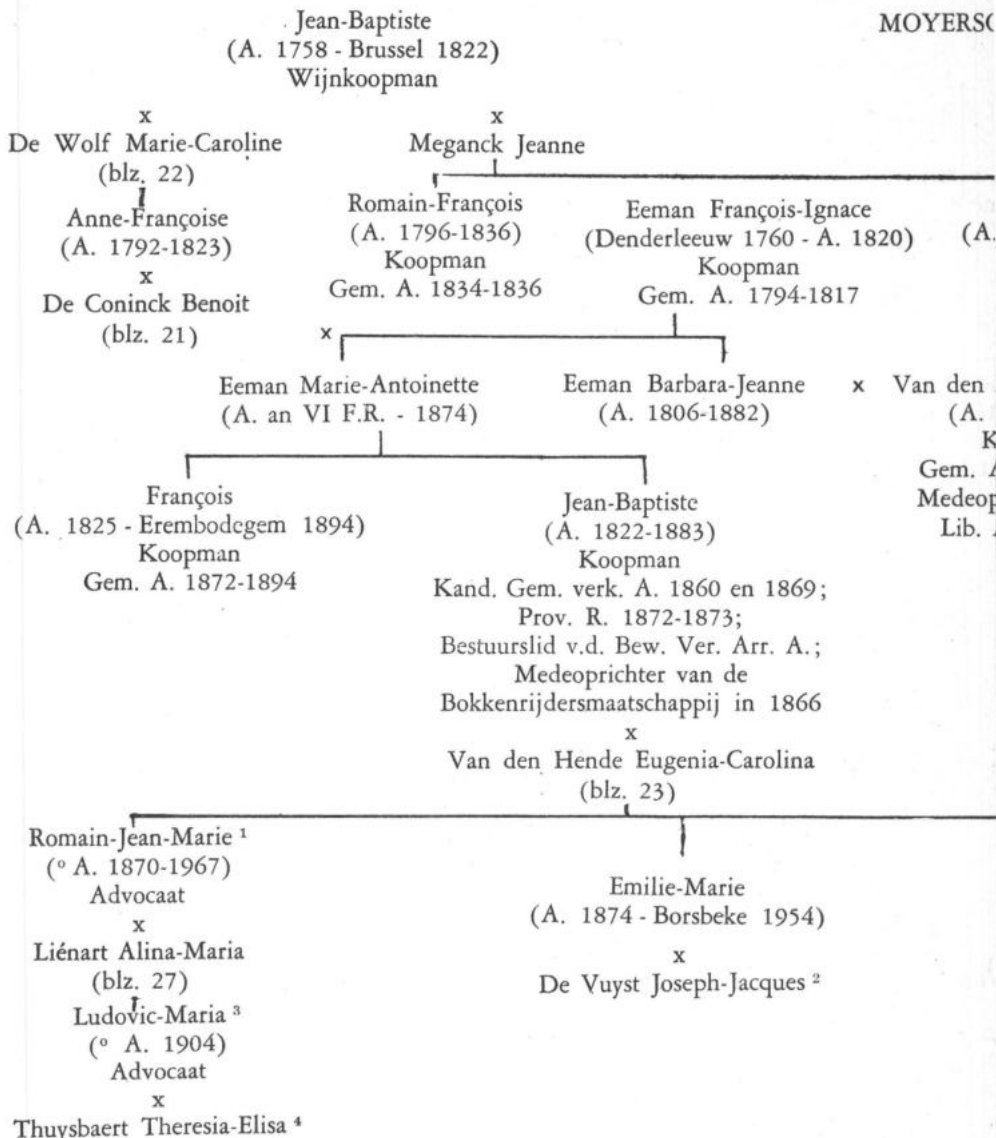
Jean-Baptiste
(A. 1758 - Brussel 1822)
Wijnkoopman

MOYERS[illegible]

x
De Wolf Marie-Caroline
(blz. 22)

Anne-Françoise
(A. 1792-1823)
x
De Coninck Benoit
(blz. 21)

x
Meganck Jeanne

Romain-François
(A. 1796-1836)
Koopman
Gem. A. 1834-1836

Eeman François-Ignace
(Denderleeuw 1760 - A. 1820)
Koopman
Gem. A. 1794-1817

(A.

x

Eeman Marie-Antoinette
(A. an VI F.R. - 1874)

Eeman Barbara-Jeanne
(A. 1806-1882)

x Van den
(A.
K
Gem. A
Medeop
Lib.

François
(A. 1825 - Erembodegem 1894)
Koopman
Gem. A. 1872-1894

Jean-Baptiste
(A. 1822-1883)
Koopman
Kand. Gem. verk. A. 1860 en 1869;
Prov. R. 1872-1873;
Bestuurslid v.d. Bew. Ver. Arr. A.;
Medeoprichter van de
Bokkenrijdersmaatschappij in 1866
x
Van den Hende Eugenia-Carolina
(blz. 23)

Romain-Jean-Marie $^1$
(° A. 1870-1967)
Advocaat
x
Liénart Alina-Maria
(blz. 27)

Ludovic-Maria $^3$
(° A. 1904)
Advocaat
x
Thuysbaert Theresia-Elisa $^4$

Emilie-Marie
(A. 1874 - Borsbeke 1954)
x
De Vuyst Joseph-Jacques $^2$